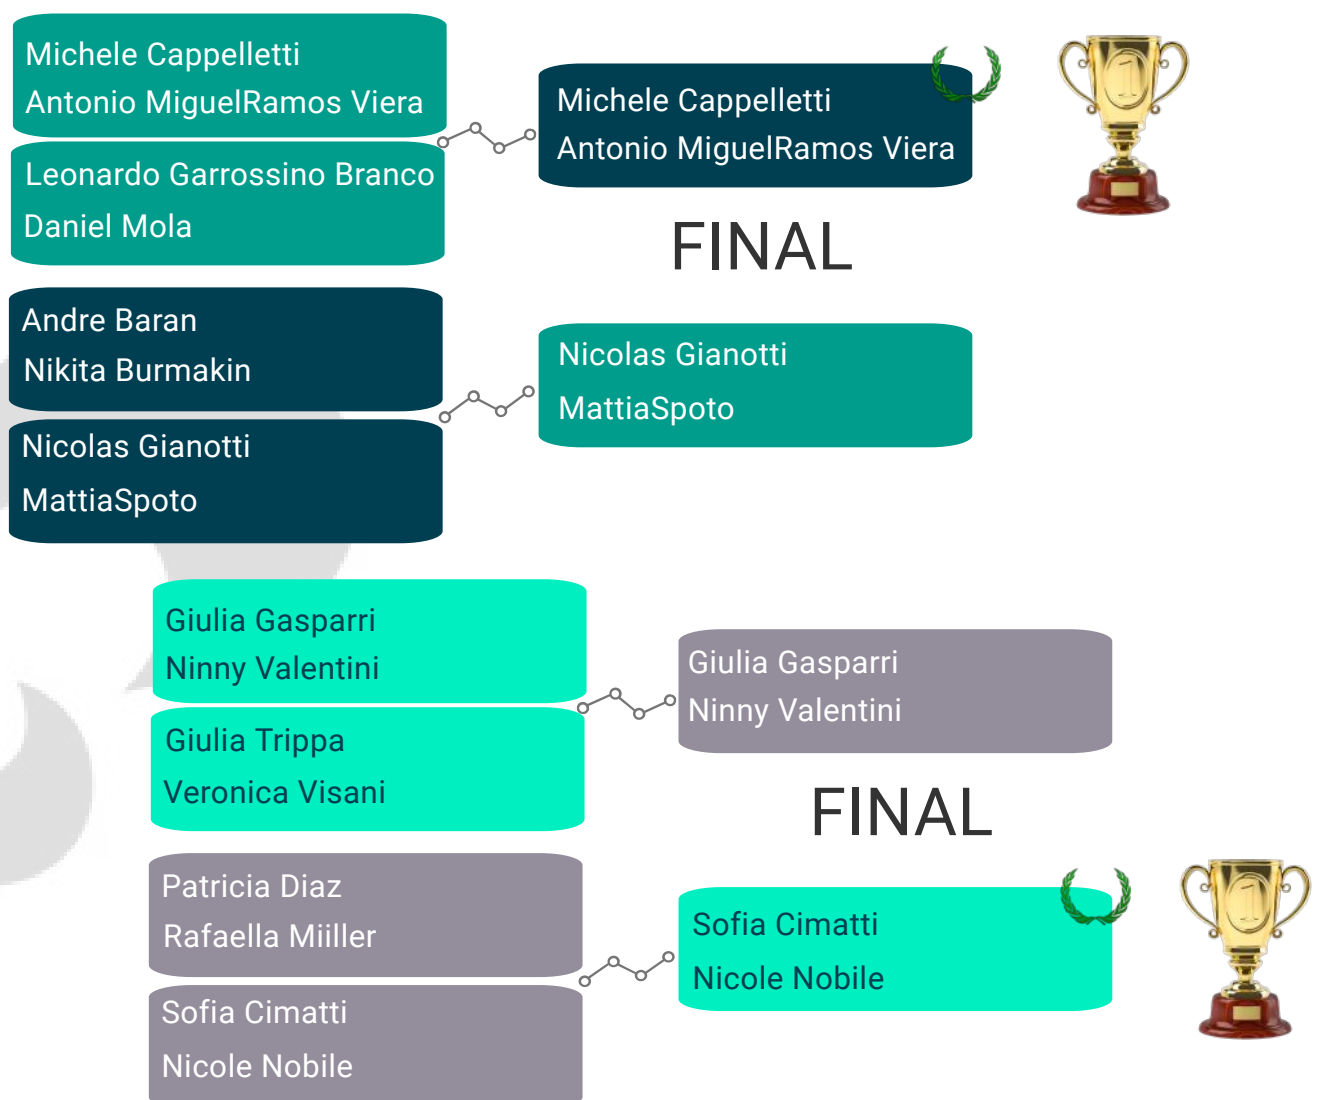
Michele Cappelletti
Antonio MiguelRamos Viera

Leonardo Garrossino Branco
Daniel Mola

Michele Cappelletti
Antonio MiguelRamos Viera

FINAL

Andre Baran
Nikita Burmakin

Nicolas Gianotti
MattiaSpoto

Nicolas Gianotti
MattiaSpoto

Giulia Gasparri
Ninny Valentini

Giulia Trippa
Veronica Visani

Giulia Gasparri
Ninny Valentini

FINAL

Patricia Diaz
Rafaella Miiller

Sofia Cimatti
Nicole Nobile

Sofia Cimatti
Nicole Nobile